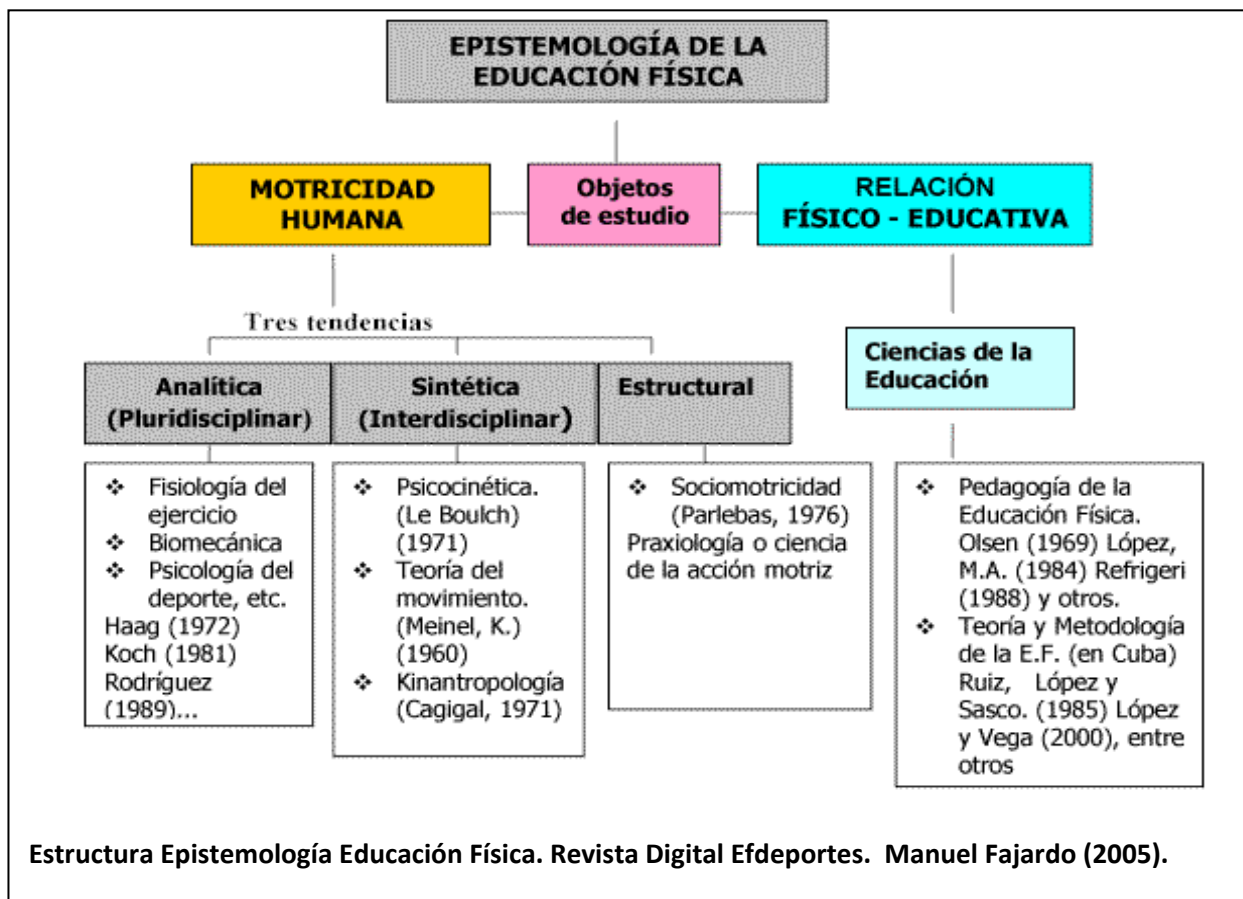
EPISTEMOLOGÍA DE LA EDUCACIÓN FÍSICA

MOTRICIDAD HUMANA

Objetos de estudio

RELACIÓN FÍSICO - EDUCATIVA

Tres tendencias

Analítica (Pluridisciplinar)

Sintética (Interdisciplinar)

Estructural

Ciencias de la Educación

- Fisiología del ejercicio
- Biomecánica
- Psicología del deporte, etc.

Haag (1972)
Koch (1981)
Rodríguez (1989)...

- Psicocinética. (Le Boulch) (1971)
- Teoría del movimiento. (Meinel, K.) (1960)
- Kinantropología (Cagigal, 1971)

- Sociomotricidad (Parlebas, 1976)

Praxiología o ciencia de la acción motriz

- Pedagogía de la Educación Física. Olsen (1969) López, M.A. (1984) Refrigeri (1988) y otros.
- Teoría y Metodología de la E.F. (en Cuba) Ruiz, López y Sasco. (1985) López y Vega (2000), entre otros

Estructura Epistemología Educación Física. Revista Digital Efdeportes. Manuel Fajardo (2005).